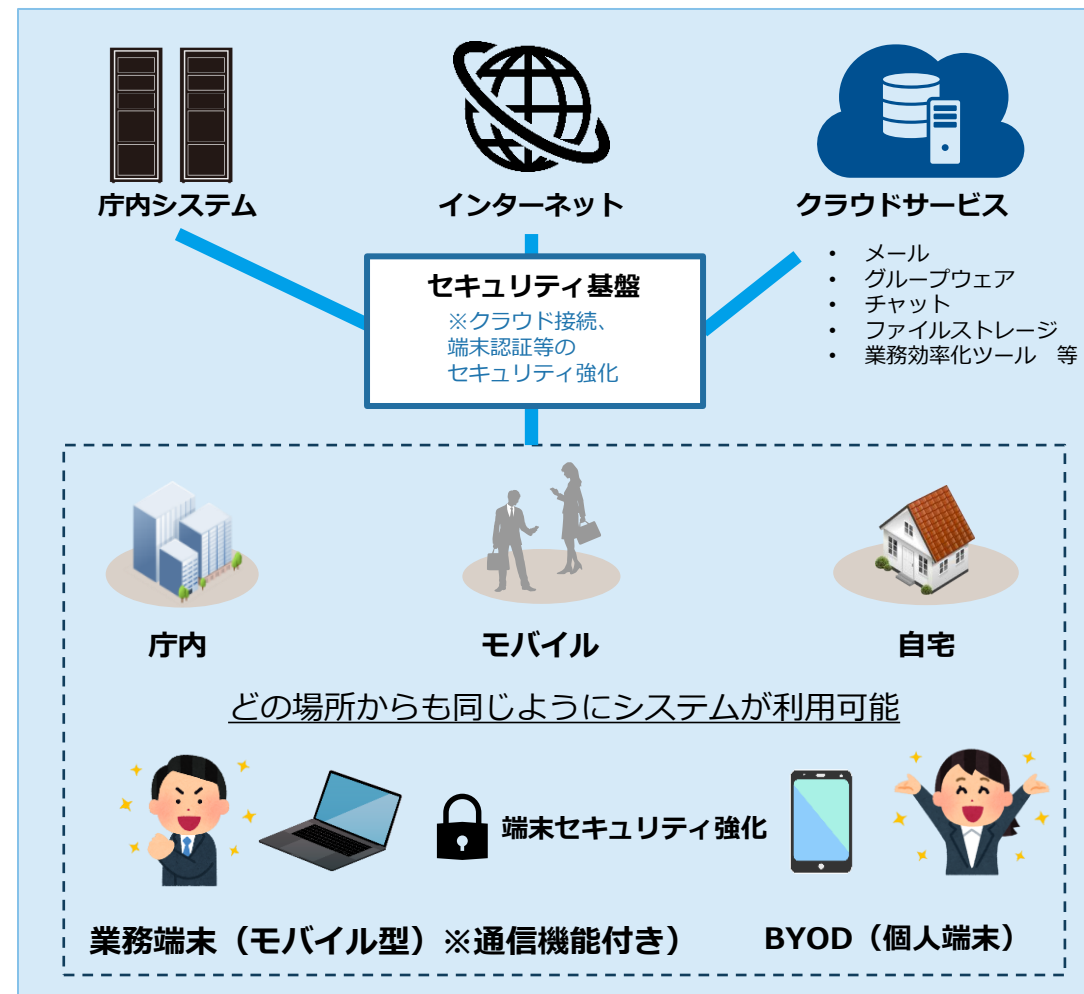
庁内システム

インターネット

クラウドサービス

- メール
- グループウェア
- チャット
- ファイルストレージ
- 業務効率化ツール　等

セキュリティ基盤
※クラウド接続、端末認証等のセキュリティ強化

庁内

モバイル

自宅

どの場所からも同じようにシステムが利用可能

端末セキュリティ強化

業務端末（モバイル型）※通信機能付き）

BYOD（個人端末）